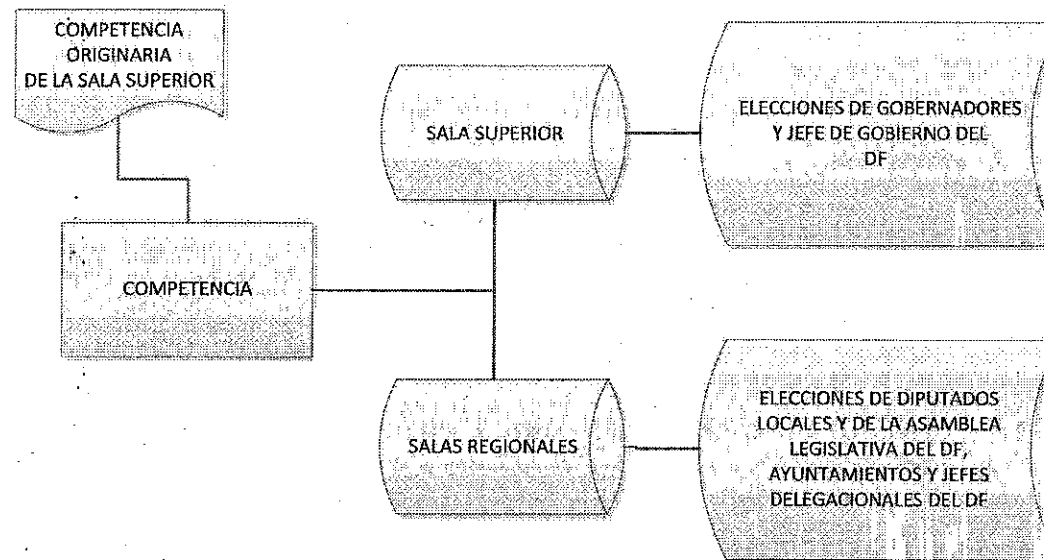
COMPETENCIA ORIGINARIA DE LA SALA SUPERIOR

COMPETENCIA

SALA SUPERIOR

ELECCIONES DE GOBERNADORES Y JEFE DE GOBIERNO DEL DF

SALAS REGIONALES

ELECCIONES DE DIPUTADOS LOCALES Y DE LA ASAMBLEA LEGISLATIVA DEL DF, AYUNTAMIENTOS Y JEFES DELEGACIONALES DEL DF